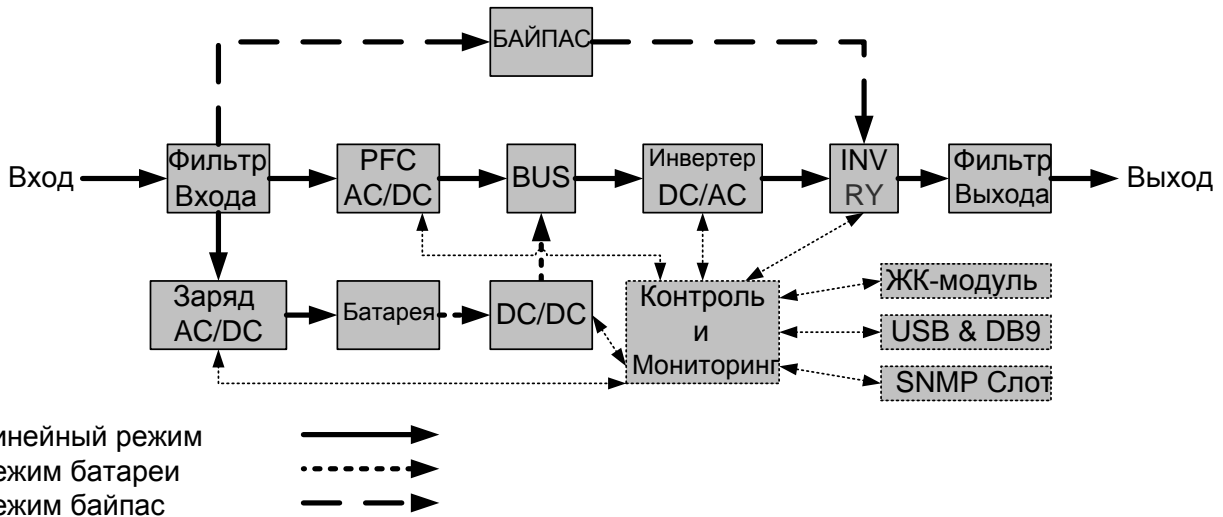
БАЙПАС

Вход

Фильтр Входа

PFC AC/DC

BUS

Инвертер DC/AC

INV RY

Фильтр Выхода

Выход

Заряд AC/DC

Батарея

DC/DC

Контроль и Мониторинг

ЖК-модуль

USB & DB9

SNMP Слот

инейный режим

ежим батареи

ежим байпас